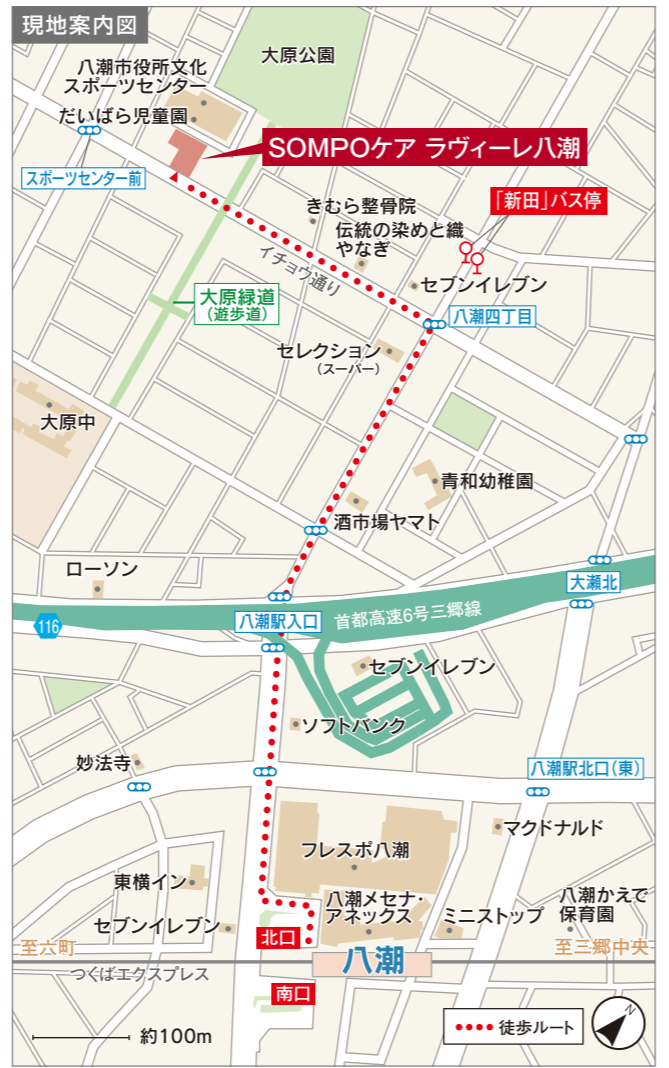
現地案内図

大原公園

八潮市役所文化スポーツセンター

だいばら児童園

スポーツセンター前

SOMPOケア ラヴィーレ八潮

きむら整骨院

伝統の染めと織 やなぎ

「新田」バス停

イチョウ通り

セブンイレブン

八潮四丁目

大原緑道 (遊歩道)

セレクション (スーパー)

大原中

青和幼稚園

酒市場ヤマト

ローソン

大瀬北

116

八潮駅入口

首都高速6号三郷線

セブンイレブン

ソフトバンク

妙法寺

八潮駅北口(東)

マクドナルド

フレスポ八潮

東横イン

八潮メセナ・アネックス

ミニストップ

八潮かえで保育園

セブンイレブン

至六町

北口

八潮

至三郷中央

つくばエクスプレス

南口

約100m

徒歩ルート

N